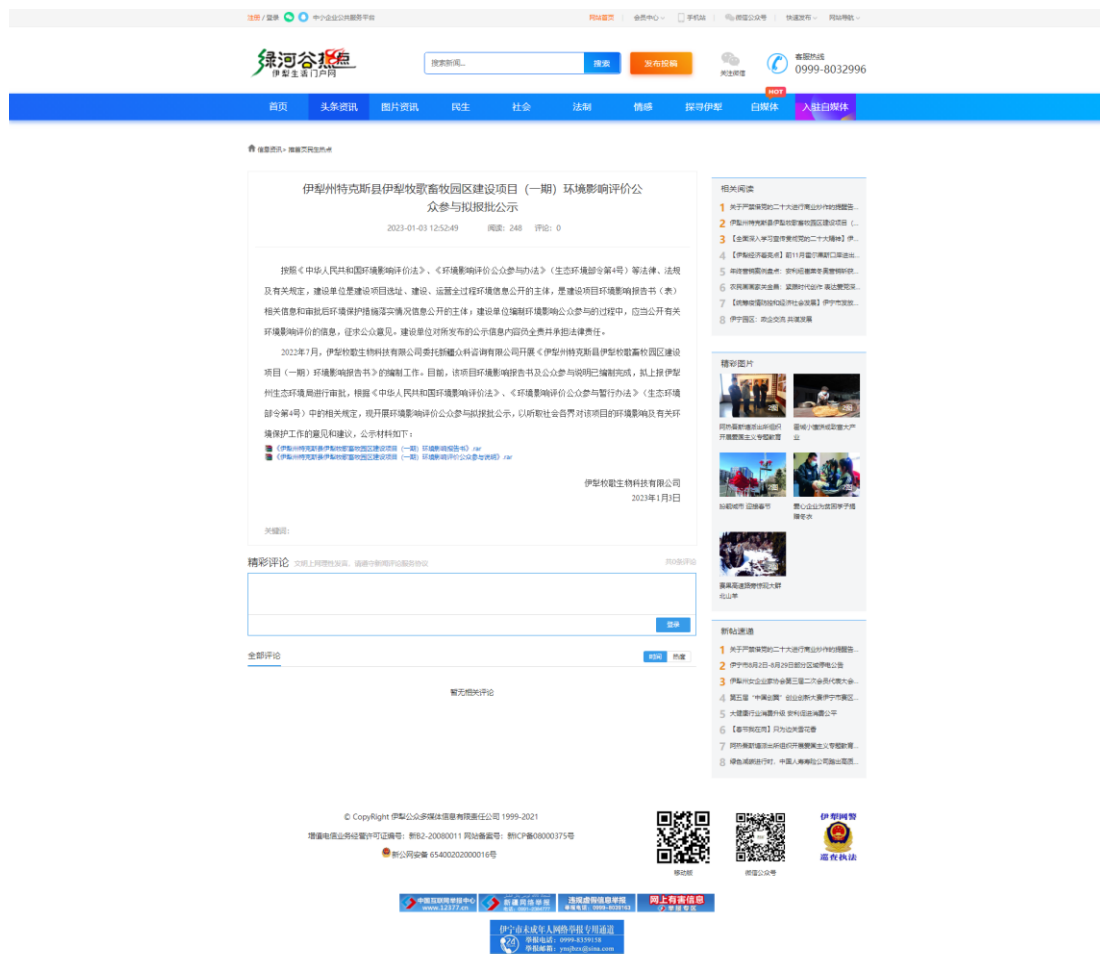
注册 / 登录 中小企业公共服务平台 网站首页 会员中心 手机站 微信公众号 快速发布 网站导航

绿河谷热点 伊犁生活门户网

搜索新闻... 搜索 发布报料 关注微信 客服热线 0999-8032996

首页 头条资讯 图片资讯 民生 社会 法制 情感 探寻伊犁 自媒体 HOT 入驻自媒体

信息资讯 > 搜索页民生热点

伊犁州特克斯县伊犁牧歌畜牧园区建设项目（一期）环境影响评价公众参与拟报批公示

2023-01-03 12:52:49 阅读：248 评论：0

按照《中华人民共和国环境影响评价法》，《环境影响评价公众参与办法》（生态环境部令第4号）等法律、法规及有关规定，建设单位是建设项目选址、建设、运营全过程环境信息公开的主体，是建设项目环境影响报告书（表）相关信息和审批后环境保护措施落实情况信息公开的主体；建设单位编制环境影响公众参与的过程中，应当公开有关环境影响评价的信息，征求公众意见。建设单位对所发布的公示信息内容负全责并承担法律责任。

2022年7月，伊犁牧歌生物科技有限公司委托新疆众科咨询有限公司开展《伊犁州特克斯县伊犁牧歌畜牧园区建设项目（一期）环境影响报告书》的编制工作。目前，该项目环境影响报告书及公众参与说明已编制完成，拟上报伊犁州生态环境局进行审批，根据《中华人民共和国环境影响评价法》、《环境影响评价公众参与暂行办法》（生态环境部令第4号）中的相关规定，现开展环境影响评价公众参与拟报批公示，以听取社会各界对该项目的环境影响及有关环境保护工作的意见和建议，公示材料如下：

《伊犁州特克斯县伊犁牧歌畜牧园区建设项目（一期）环境影响报告书》.rar
《伊犁州特克斯县伊犁牧歌畜牧园区建设项目（一期）环境影响评价公众参与说明》.rar

伊犁牧歌生物科技有限公司
2023年1月3日

关键词：

精彩评论 文明上网理性发言，请遵守新闻评论服务协议 共0条评论

登录

全部评论 时间 热度

暂无相关评论

相关阅读
1 关于严肃惩处二十大进行商业炒作的提醒告...
2 伊犁州特克斯县伊犁牧歌畜牧园区建设项目（...
3 【全面深入学习宣传贯彻党的二十大精神】伊...
4 【伊犁经济看亮点】前11月霍尔果斯口岸进出...
5 单路者佩丽尚春：安利经商服务质量纳积获...
6 农民票票家关金券：简惠时代创作 读出爱党深...
7 【伊犁州各地加快经济社会发展】伊宁市加快...
8 伊宁园区：商业交流 共谋发展

精彩图片
网络最新媒体出新组织开展慧渠主义专题教育
雷锋小镇供成新春大产业
钻都城市 迎接春节
爱心企业为贫困学子捐赠冬衣
塞满高速路修修玩大鲜兑山羊

新贴速递
1 关于严肃惩处二十大进行商业炒作的提醒告...
2 伊宁市8月2日-8月29日部分区域停电公告
3 伊犁州女企业家协会第三届二次会员代表大会...
4 第五届"中国金牌"创业创新大赛伊宁市赛区...
5 大健康行业消费升级 资料远速消费公平
6 【春节就在周】只为边关留花香
7 网络最新媒体出新组织开展慧渠主义专题教育...
8 绿色减肥进行时，中国人寿寿险公司推出周质...

© CopyRight 伊犁公众多媒体信息有限责任公司 1999-2021
增值电信业务经营许可证编号：新B2-20080011 网站备案号：新ICP备08000375号
新公网安备 65400202000016号

移动版 微信公众号 伊犁网警 巡查执法

中国互联网举报中心 www.12377.cn 新疆网络举报 违规虚假信息举报 网上有害信息举报专区

伊宁市未成年人网络举报专用通道 举报电话：0999-8359158 举报邮箱：ynsjbzx@sina.com